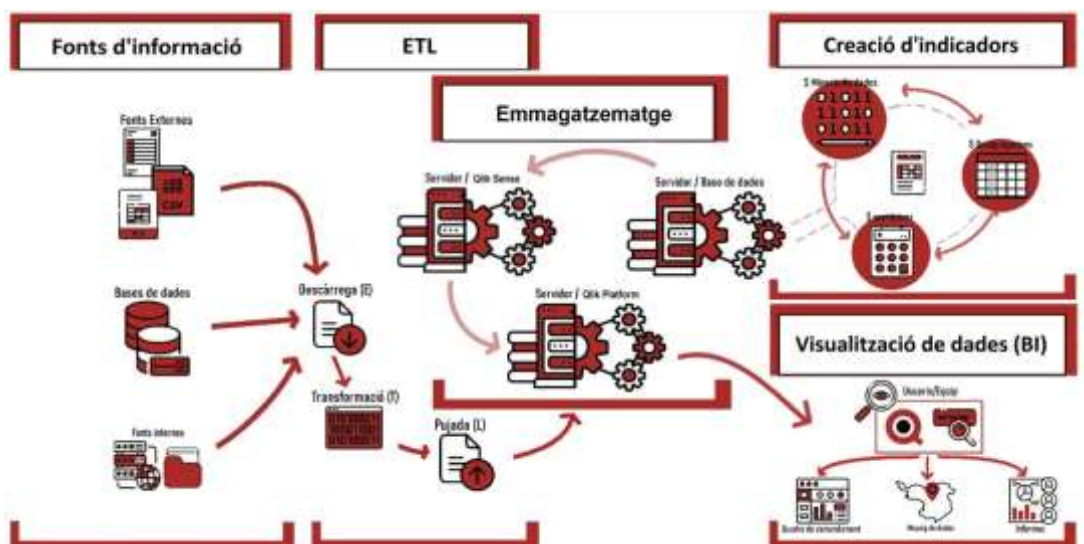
Fonts d'informació

ETL

Creació d'indicadors

Emmagatzematge

Fonts Externes

CSV

Servidor / Qlik Sense

Servidor / Base de dades

Bases de dades

Descàrrega (E)

Servidor / Qlik Platform

Visualització de dades (BI)

Transformació (T)

Fonts internes

Pujada (L)

Usuari/Equip

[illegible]

Mapa de dades

Informes